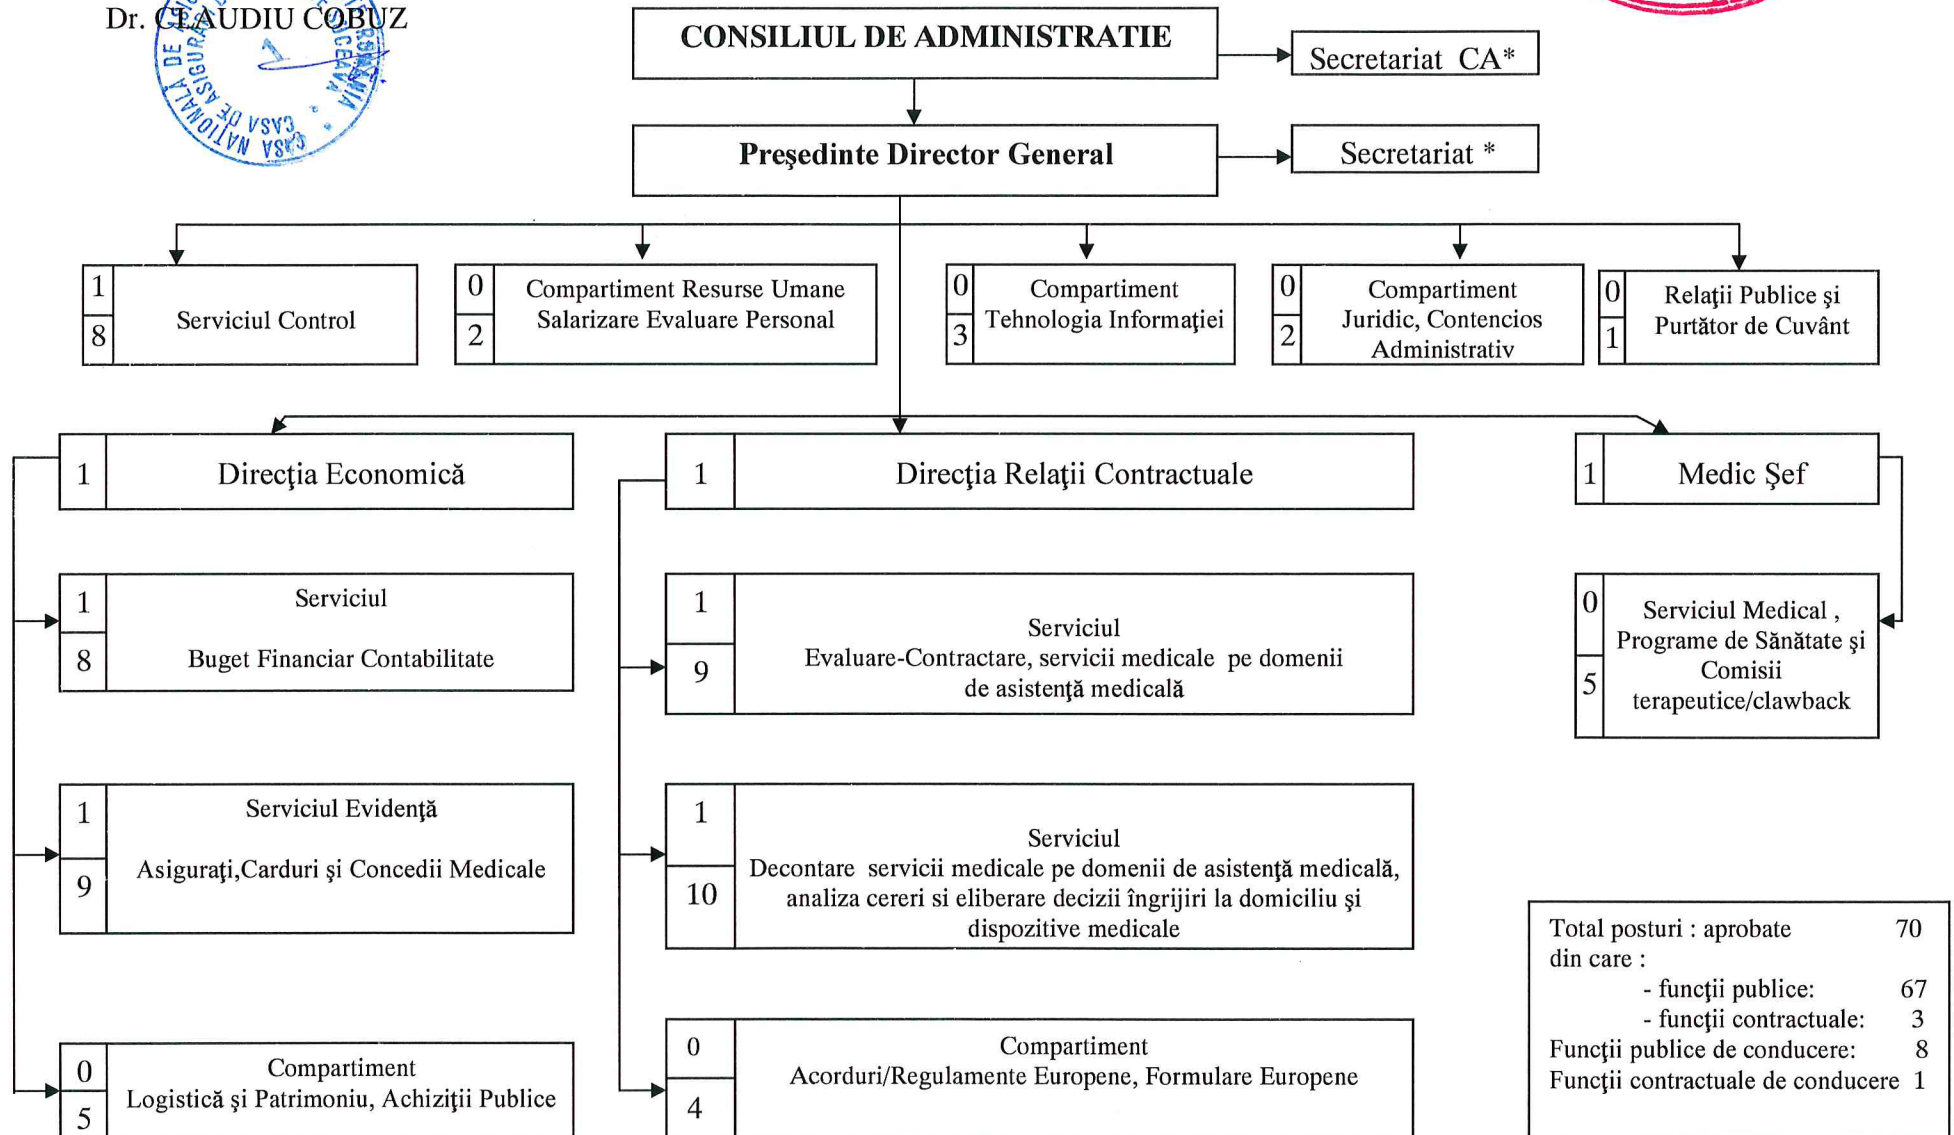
Dr. CLAUDIU COBUZ

CASA NAŢIONALĂ DE ASIGURĂRI DE SĂNĂTATE · ROMÂNIA · COVASNA

CONSILIUL DE ADMINISTRATIE

Secretariat CA*

Preşedinte Director General

Secretariat *

| 1 | Serviciul Control |
|---|---|
| 8 | |

| 0 | Compartiment Resurse Umane Salarizare Evaluare Personal |
|---|---|
| 2 | |

| 0 | Compartiment Tehnologia Informaţiei |
|---|---|
| 3 | |

| 0 | Compartiment Juridic, Contencios Administrativ |
|---|---|
| 2 | |

| 0 | Relaţii Publice şi Purtător de Cuvânt |
|---|---|
| 1 | |

| 1 | Direcţia Economică |
|---|---|

| 1 | Serviciul Buget Financiar Contabilitate |
|---|---|
| 8 | |

| 1 | Serviciul Evidenţă Asiguraţi,Carduri şi Concedii Medicale |
|---|---|
| 9 | |

| 0 | Compartiment Logistică şi Patrimoniu, Achiziţii Publice |
|---|---|
| 5 | |

| 1 | Direcţia Relaţii Contractuale |
|---|---|

| 1 | Serviciul Evaluare-Contractare, servicii medicale pe domenii de asistenţă medicală |
|---|---|
| 9 | |

| 1 | Serviciul Decontare servicii medicale pe domenii de asistenţă medicală, analiza cereri si eliberare decizii îngrijiri la domiciliu şi dispozitive medicale |
|---|---|
| 10 | |

| 0 | Compartiment Acorduri/Regulamente Europene, Formulare Europene |
|---|---|
| 4 | |

| 1 | Medic Şef |
|---|---|

| 0 | Serviciul Medical , Programe de Sănătate şi Comisii terapeutice/clawback |
|---|---|
| 5 | |

Total posturi : aprobate 70
din care :
- funcţii publice: 67
- funcţii contractuale: 3
Funcţii publice de conducere: 8
Funcţii contractuale de conducere 1